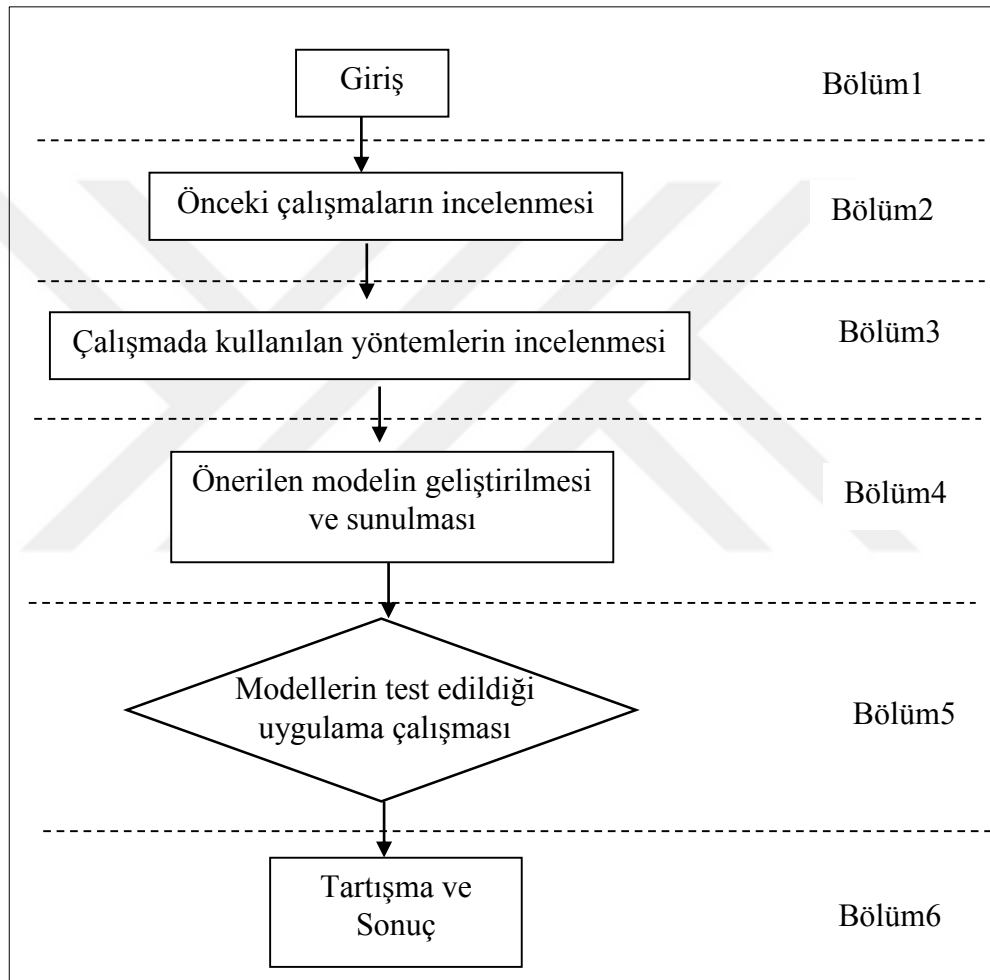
Giriş

Bölüm1

Önceki çalışmaların incelenmesi

Bölüm2

Çalışmada kullanılan yöntemlerin incelenmesi

Bölüm3

Önerilen modelin geliştirilmesi ve sunulması

Bölüm4

Modellerin test edildiği uygulama çalışması

Bölüm5

Tartışma ve Sonuç

Bölüm6